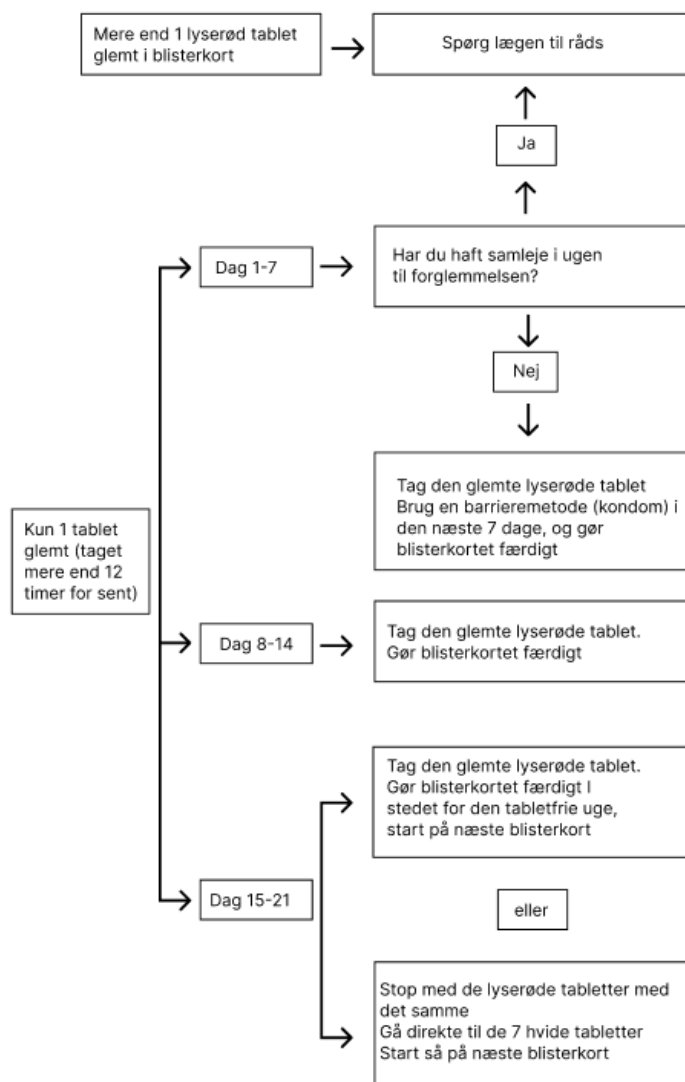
Mere end 1 lyserød tablet glemt i blisterkort

Spørg lægen til råds

Ja

Kun 1 tablet glemt (taget mere end 12 timer for sent)

Dag 1-7

Har du haft samleje i ugen til forglemmelsen?

Nej

Tag den glemte lyserøde tablet
Brug en barrieremetode (kondom) i den næste 7 dage, og gør blisterkortet færdigt

Dag 8-14

Tag den glemte lyserøde tablet.
Gør blisterkortet færdigt

Tag den glemte lyserøde tablet.
Gør blisterkortet færdigt I stedet for den tabletfrie uge, start på næste blisterkort

Dag 15-21

eller

Stop med de lyserøde tabletter med det samme
Gå direkte til de 7 hvide tabletter
Start så på næste blisterkort